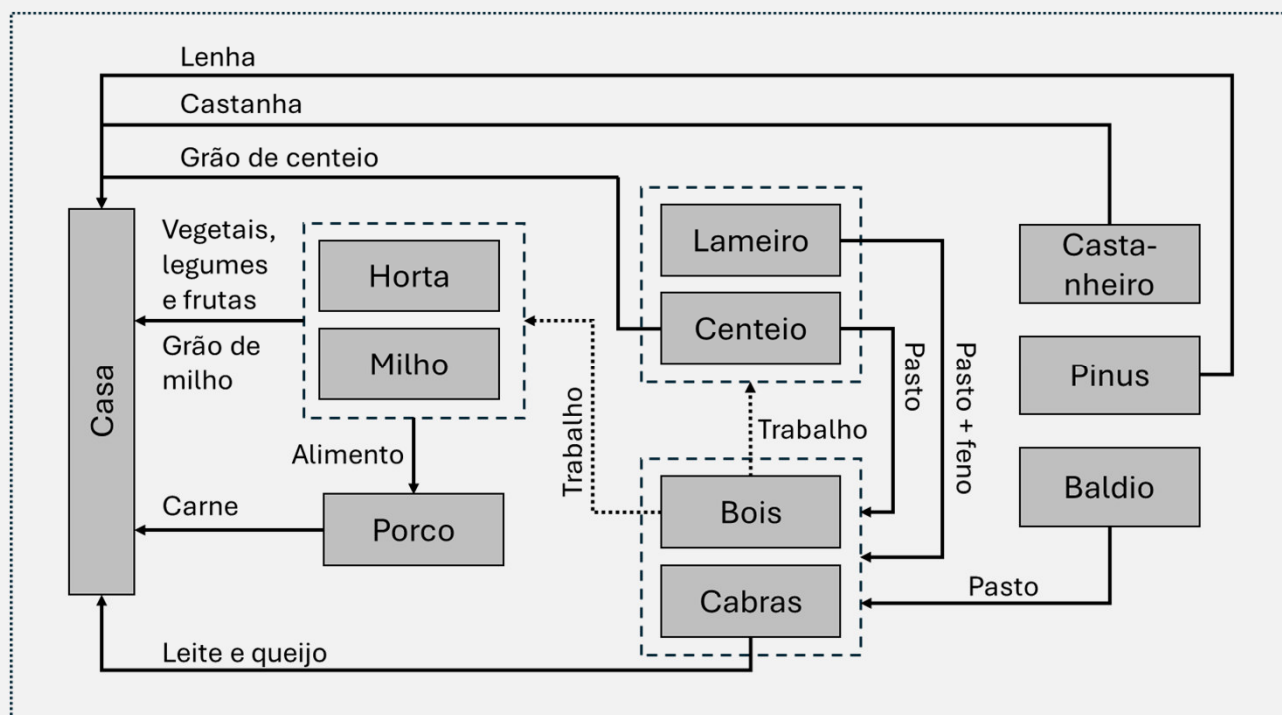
Lenha

Castanha

Grão de centeio

Casa

Vegetais, legumes e frutas

Grão de milho

Horta

Milho

Lameiro

Centeio

Castanheiro

Pinus

Baldio

Pasto

Pasto + feno

Trabalho

Trabalho

Alimento

Carne

Porco

Bois

Cabras

Pasto

Leite e queijo